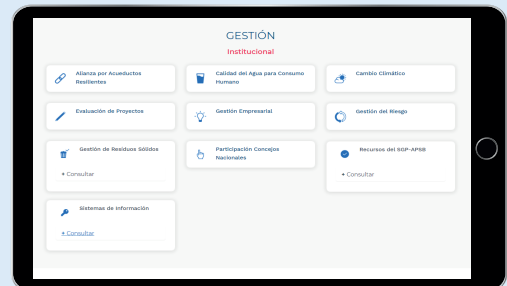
GESTIÓN

Institucional

Alianza por Acueductos Resilientes

Calidad del Agua para Consumo Humano

Cambio Climático

Evaluación de Proyectos

Gestión Empresarial

Gestión del Riesgo

Gestión de Residuos Sólidos

+ Consultar

Participación Concejos Nacionales

Recursos del SGP-APSB

+ Consultar

Sistemas de Información

+ Consultar